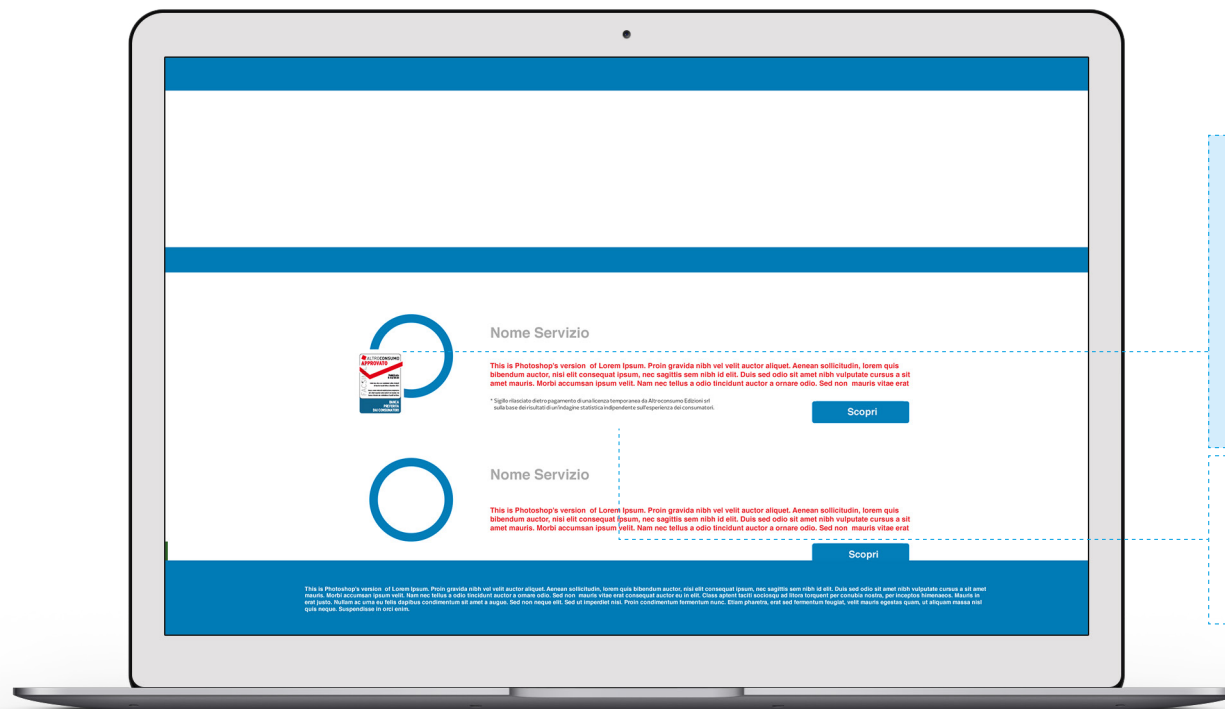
ALTROCONSUMO
APPROVATO

Nome Servizio

This is Photoshop's version of Lorem Ipsum. Proin gravida nibh vel velit auctor aliquet. Aenean sollicitudin, lorem quis bibendum auctor, nisi elit consequat ipsum, nec sagittis sem nibh id elit. Duis sed odio sit amet nibh vulputate cursus a sit amet mauris. Morbi accumsan ipsum velit. Nam nec tellus a odio tincidunt auctor a ornare odio. Sed non mauris vitae erat

* Sigillo rilasciato dietro pagamento di una licenza temporanea da Altroconsumo Edizioni srl sulla base dei risultati di un'indagine statistica indipendente sull'esperienza dei consumatori.

Scopri

Nome Servizio

This is Photoshop's version of Lorem Ipsum. Proin gravida nibh vel velit auctor aliquet. Aenean sollicitudin, lorem quis bibendum auctor, nisi elit consequat ipsum, nec sagittis sem nibh id elit. Duis sed odio sit amet nibh vulputate cursus a sit amet mauris. Morbi accumsan ipsum velit. Nam nec tellus a odio tincidunt auctor a ornare odio. Sed non mauris vitae erat

Scopri

This is Photoshop's version of Lorem Ipsum. Proin gravida nibh vel velit auctor aliquet. Aenean sollicitudin, lorem quis bibendum auctor, nisi elit consequat ipsum, nec sagittis sem nibh id elit. Duis sed odio sit amet nibh vulputate cursus a sit amet mauris. Morbi accumsan ipsum velit. Nam nec tellus a odio tincidunt auctor a ornare odio. Sed non mauris vitae erat consequat auctor eu in elit. Class aptent taciti sociosqu ad litora torquent per conubia nostra, per inceptos himenaeos. Mauris in erat justo. Nullam ac urna eu felis dapibus condimentum sit amet a augue. Sed non neque elit. Sed ut imperdiet nisi. Proin condimentum fermentum nunc. Etiam pharetra, erat sed fermentum feugiat, velit mauris egestas quam, ut aliquam massa nisl quis neque. Suspendisse in orci enim.